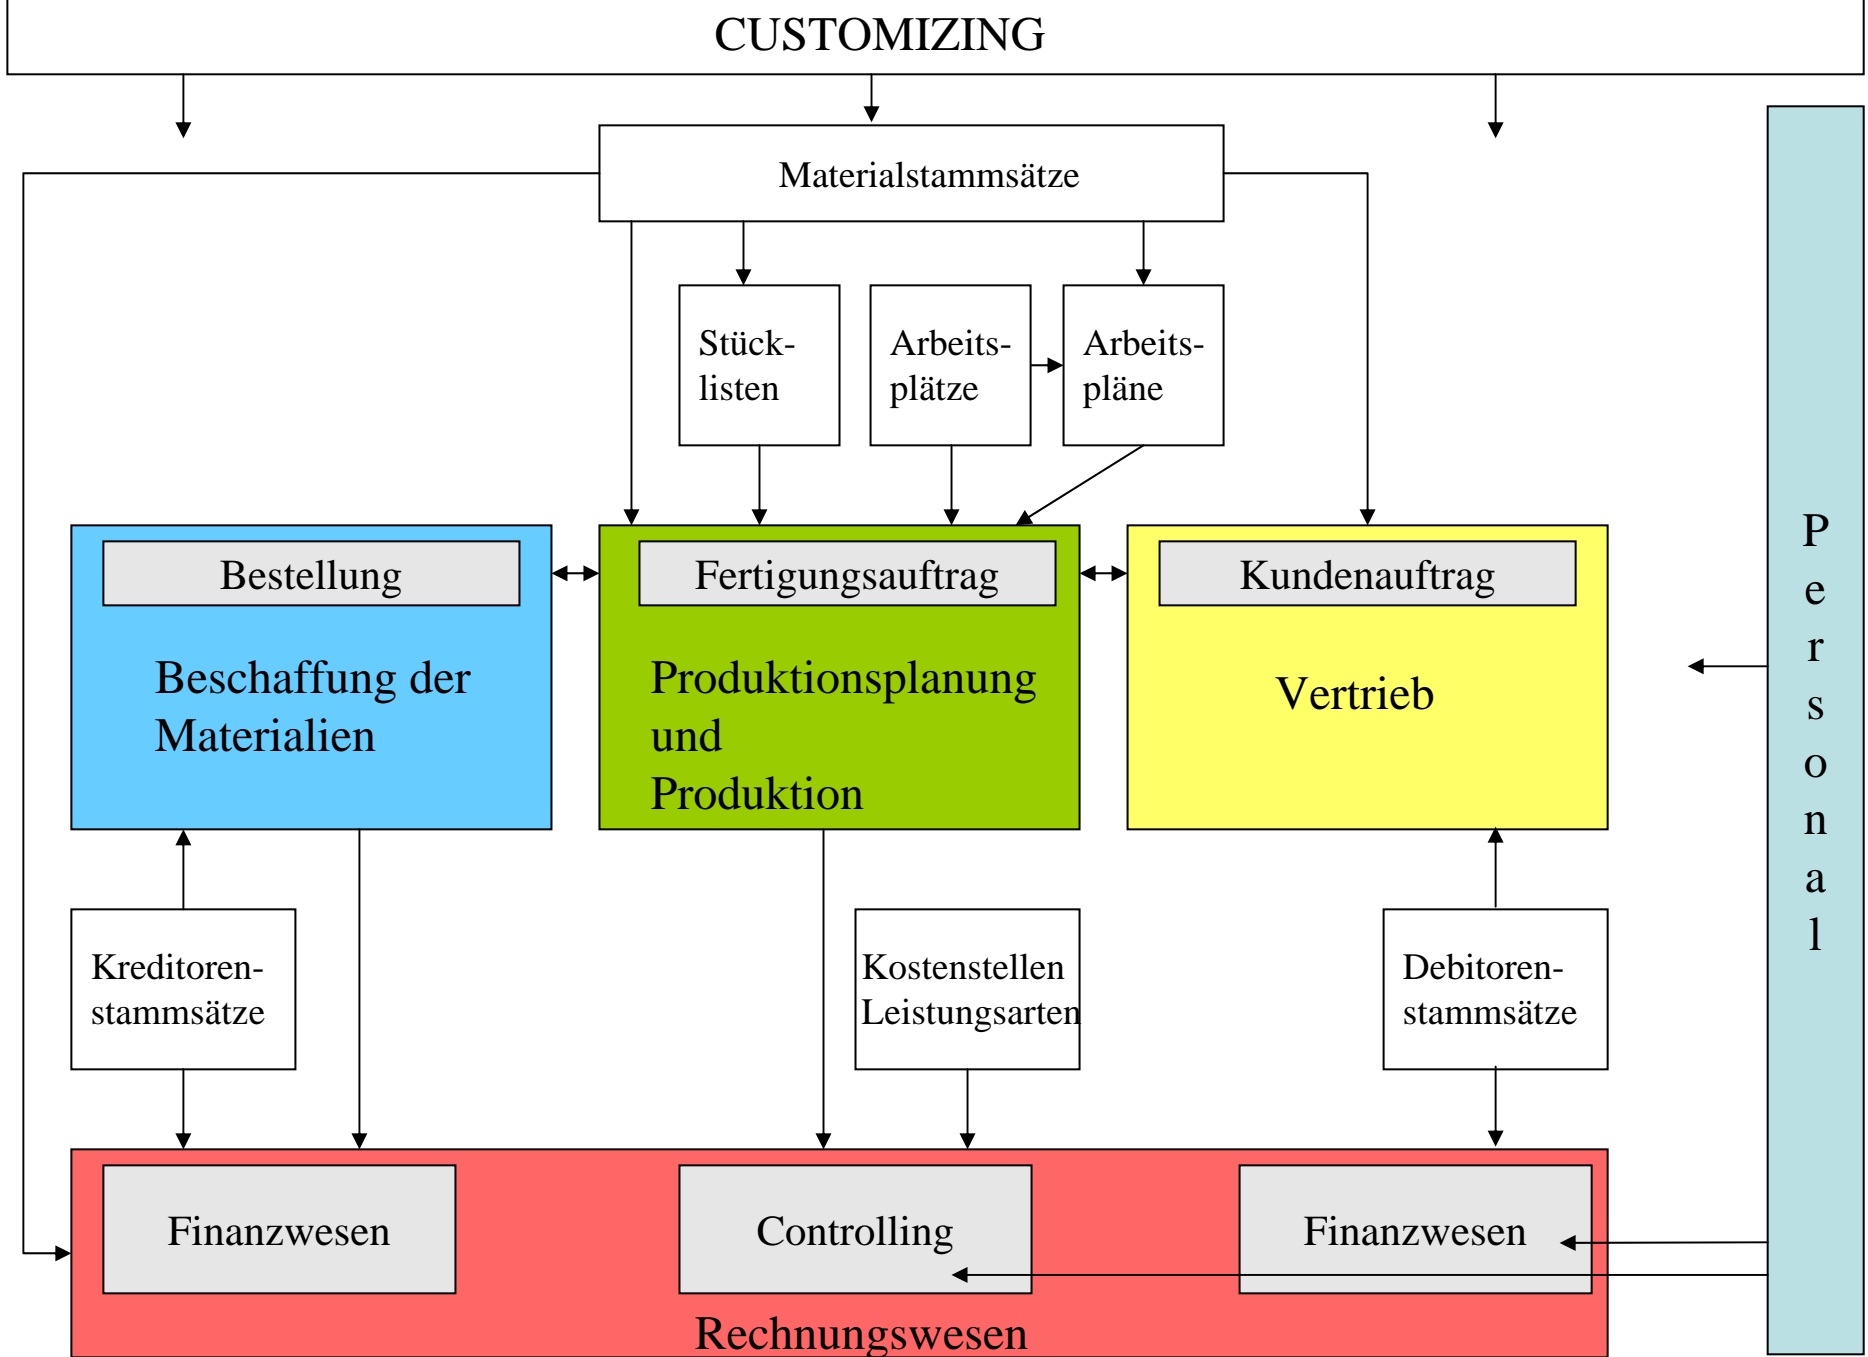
CUSTOMIZING

Materialstammsätze

Stücklisten

Arbeitsplätze

Arbeitspläne

Bestellung

Beschaffung der Materialien

Fertigungsauftrag

Produktionsplanung und Produktion

Kundenauftrag

Vertrieb

Personal

Kreditorenstammsätze

Kostenstellen Leistungsarten

Debitorenstammsätze

Finanzwesen

Controlling

Finanzwesen

Rechnungswesen